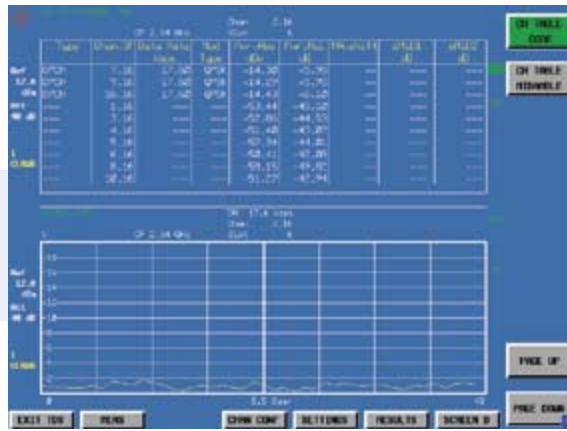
CF 2.14 GHz
Chan 2.16
Slot 0

| Type | Chan.SF | Data Rate ksps | Mod Type | Pwr.Abs dBm | Pwr.Rel dB | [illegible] | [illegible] dB | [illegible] dB |
|---|---|---|---|---|---|---|---|---|
| DPCH | 7.16 | 17.5 | QPSK | -14.30 | -5.70 | — | — | — |
| DPCH | 7.16 | 17.5 | QPSK | -14.37 | -5.75 | — | — | — |
| DPCH | 16.16 | 17.5 | QPSK | -14.43 | -5.58 | — | — | — |
| — | 1.16 | — | — | -53.44 | -40.52 | — | — | — |
| — | 3.16 | — | — | -52.85 | -44.53 | — | — | — |
| — | 4.16 | — | — | -51.48 | -40.87 | — | — | — |
| — | 5.16 | — | — | -52.34 | -44.85 | — | — | — |
| — | 6.16 | — | — | -58.41 | -40.80 | — | — | — |
| — | 8.16 | — | — | -58.55 | -49.85 | — | — | — |
| — | 10.16 | — | — | -51.27 | -47.94 | — | — | — |

Ref 17.0 dBm
Att 40 dB
1 CLRWR

CH 17.6 ksps
Chan 2.16
Slot 0
CF 2.14 GHz

Ref 17.0 dBm
Att 40 dB
1 CLRWR

0 2.5 Symb 15

CH TABLE CODE
CH TABLE HIDE/ABLE
PAGE UP
PAGE DOWN
EXIT TDS
MENU
CHAN CONF
SETTINGS
RESULTS
SCREEN B